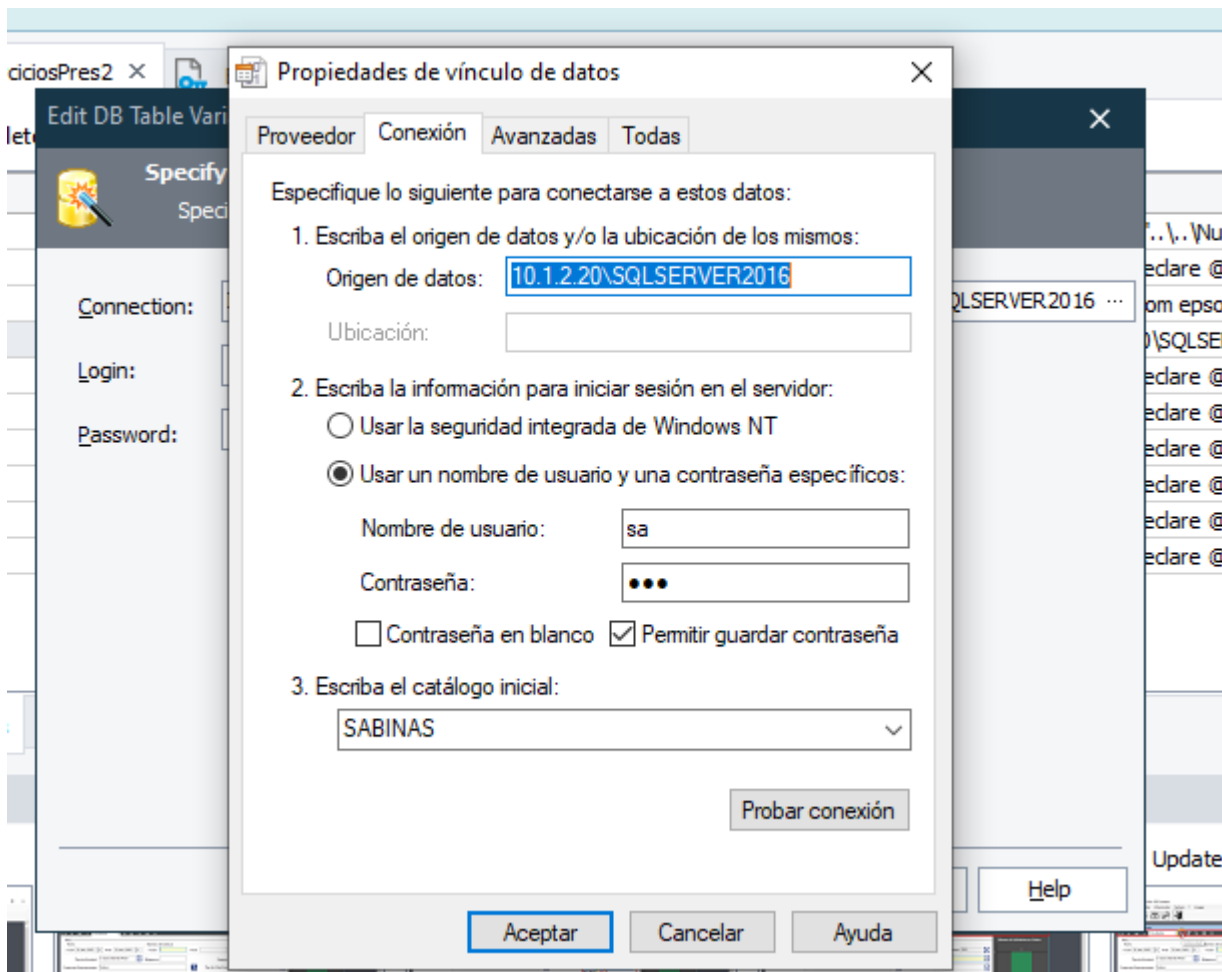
ciciosPres2 ×

Edit DB Table Vari

let

Specify

Speci

Connection:

Login:

Password:

×

T..\..\Nu

eclare @

om epso

0\SQLSE

eclare @

eclare @

eclare @

eclare @

eclare @

eclare @

QLSERVER2016 ···

Update

Help

Propiedades de vínculo de datos ×

Proveedor Conexión Avanzadas Todas

Especifique lo siguiente para conectarse a estos datos:

1. Escriba el origen de datos y/o la ubicación de los mismos:

Origen de datos: 10.1.2.20\SQLSERVER2016

Ubicación:

2. Escriba la información para iniciar sesión en el servidor:

Usar la seguridad integrada de Windows NT

Usar un nombre de usuario y una contraseña específicos:

Nombre de usuario: sa

Contraseña: •••

Contraseña en blanco Permitir guardar contraseña

3. Escriba el catálogo inicial:

SABINAS

Probar conexión

Aceptar Cancelar Ayuda